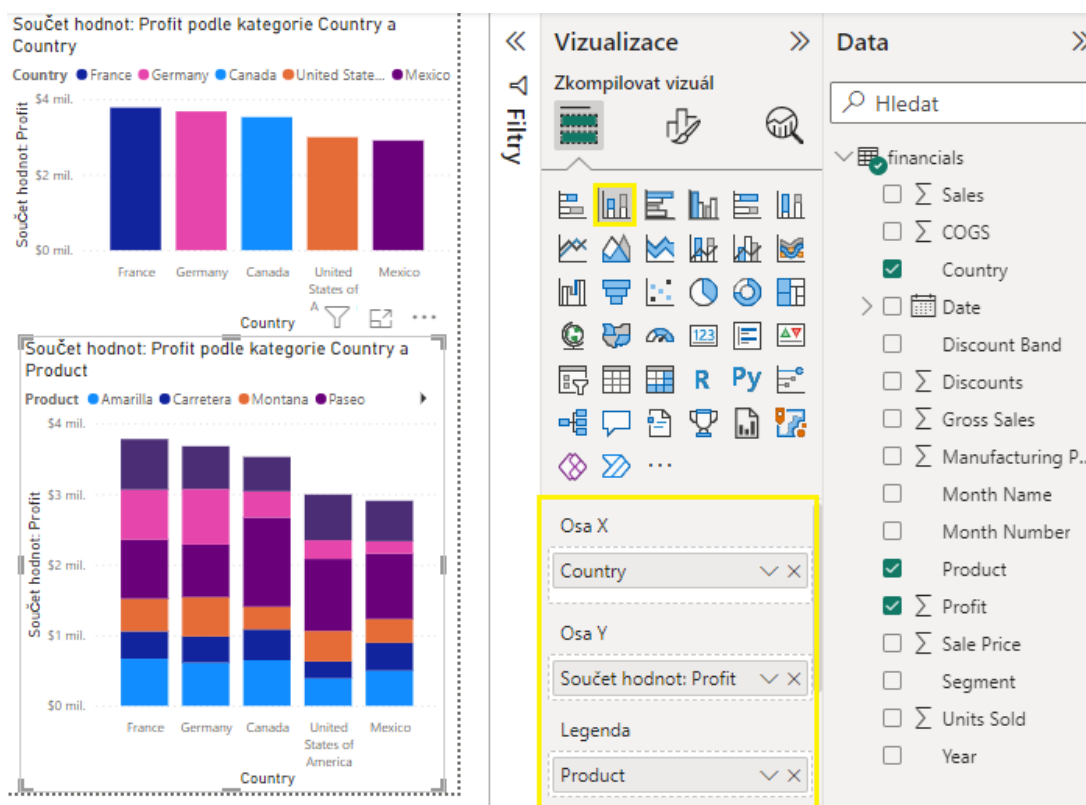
Součet hodnot: Profit podle kategorie Country a Country

Country ● France ● Germany ● Canada ● United State... ● Mexico

$4 mil.
$2 mil.
$0 mil.
Součet hodnot: Profit

France Germany Canada United States of A Mexico
Country

Součet hodnot: Profit podle kategorie Country a Product

Product ● Amarilla ● Carretera ● Montana ● Paseo

$4 mil.
$3 mil.
$2 mil.
$1 mil.
$0 mil.
Součet hodnot: Profit

France Germany Canada United States of America Mexico
Country

Filtry

Vizualizace
Zkompilovat vizuál

R Py ...

Osa X
Country

Osa Y
Součet hodnot: Profit

Legenda
Product

Data
Hledat
financials
∑ Sales
∑ COGS
Country
Date
Discount Band
∑ Discounts
∑ Gross Sales
∑ Manufacturing P...
Month Name
Month Number
Product
∑ Profit
∑ Sale Price
Segment
∑ Units Sold
Year